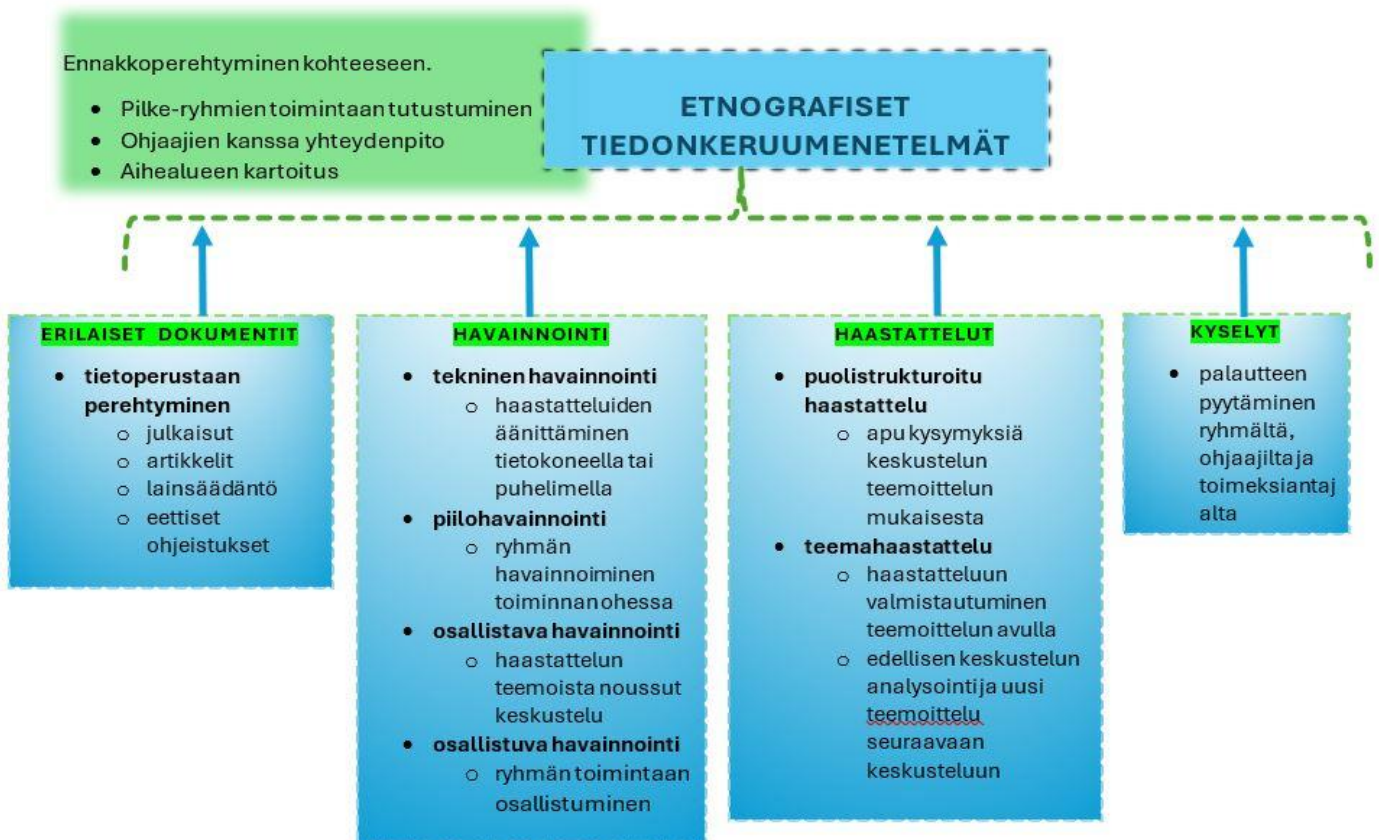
Ennakkoperehtyminen kohteeseen.

- Pilke-ryhmien toimintaan tutustuminen
- Ohjaajien kanssa yhteydenpito
- Aihealueen kartoitus

ETNOGRAFISET TIEDONKERUUMENETELMÄT

ERILAISET DOKUMENTIT

- tietoperustaan perehtyminen
  - julkaisut
  - artikkelit
  - lainsäädäntö
  - eettiset ohjeistukset

HAVAINNOINTI

- tekninen havainnointi
  - haastatteluiden äänittäminen tietokoneella tai puhelimella
- piilohavainnointi
  - ryhmän havainnoiminen toiminnan ohessa
- osallistava havainnointi
  - haastattelun teemoista noussut keskustelu
- osallistuva havainnointi
  - ryhmän toimintaan osallistuminen

HAASTATTELUT

- puolistrukturoitu haastattelu
  - apu kysymyksiä keskustelun teemoittelun mukaisesta
- teemahaastattelu
  - haastatteluun valmistautuminen teemoittelun avulla
  - edellisen keskustelun analysointi ja uusi teemoittelu seuraavaan keskusteluun

KYSELYT

- palautteen pyytäminen ryhmältä, ohjaajilta ja toimeksiantajalta